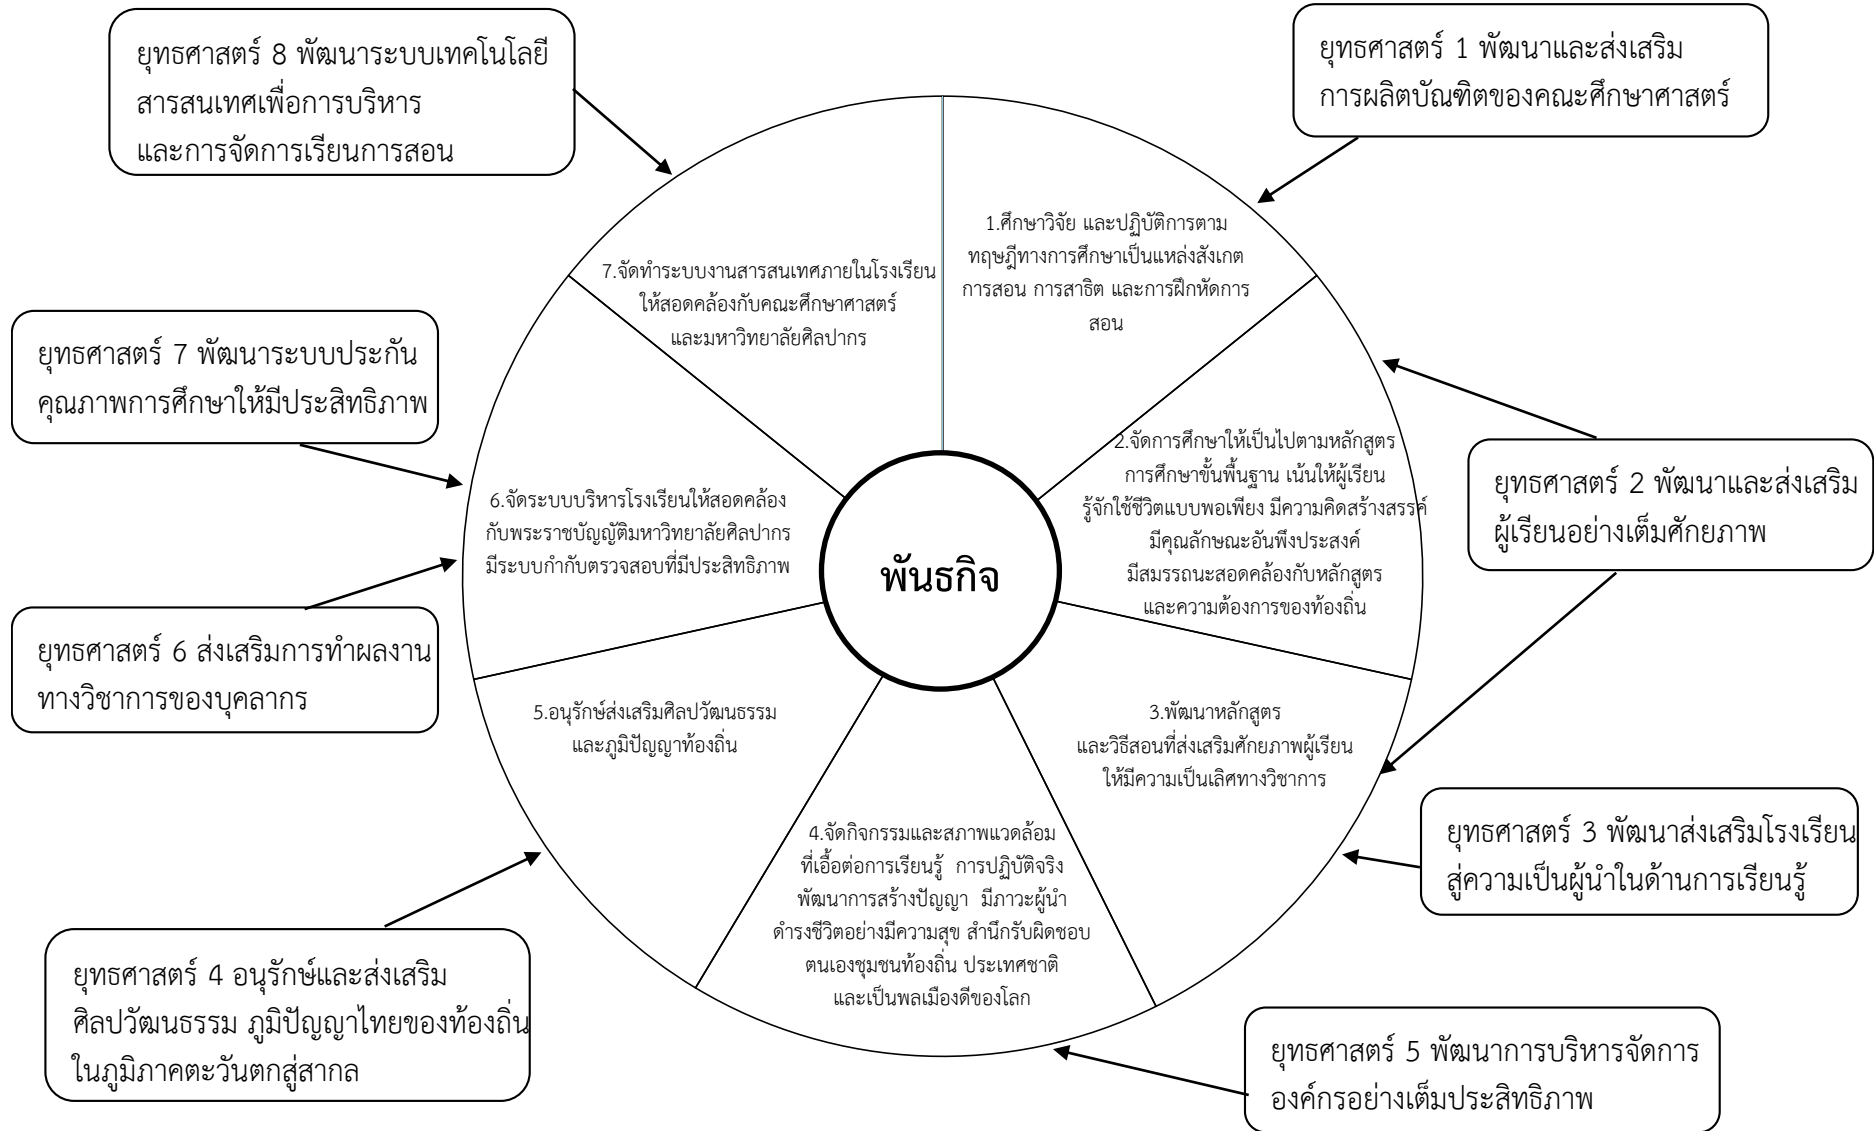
ยุทธศาสตร์ 8 พัฒนาระบบเทคโนโลยีสารสนเทศเพื่อการบริหารและการจัดการเรียนการสอน

ยุทธศาสตร์ 1 พัฒนาและส่งเสริมการผลิตบัณฑิตของคณะศึกษาศาสตร์

7.จัดทำระบบงานสารสนเทศภายในโรงเรียนให้สอดคล้องกับคณะศึกษาศาสตร์และมหาวิทยาลัยศิลปากร

1.ศึกษาวิจัย และปฏิบัติการตามทฤษฎีทางการศึกษาเป็นแหล่งสังเกตการสอน การสาธิต และการฝึกหัดการสอน

ยุทธศาสตร์ 7 พัฒนาระบบประกันคุณภาพการศึกษาให้มีประสิทธิภาพ

2.จัดการศึกษาให้เป็นไปตามหลักสูตรการศึกษาขั้นพื้นฐาน เน้นให้ผู้เรียนรู้จักใช้ชีวิตแบบพอเพียง มีความคิดสร้างสรรค์ มีคุณลักษณะอันพึงประสงค์ มีสมรรถนะสอดคล้องกับหลักสูตรและความต้องการของท้องถิ่น

ยุทธศาสตร์ 2 พัฒนาและส่งเสริมผู้เรียนอย่างเต็มศักยภาพ

6.จัดระบบบริหารโรงเรียนให้สอดคล้องกับพระราชบัญญัติมหาวิทยาลัยศิลปากร มีระบบกำกับตรวจสอบที่มีประสิทธิภาพ

พันธกิจ

ยุทธศาสตร์ 6 ส่งเสริมการทำผลงานทางวิชาการของบุคลากร

5.อนุรักษ์ส่งเสริมศิลปวัฒนธรรมและภูมิปัญญาท้องถิ่น

3.พัฒนาหลักสูตรและวิธีสอนที่ส่งเสริมศักยภาพผู้เรียนให้มีความเป็นเลิศทางวิชาการ

ยุทธศาสตร์ 3 พัฒนาส่งเสริมโรงเรียนสู่ความเป็นผู้นำในด้านการเรียนรู้

4.จัดกิจกรรมและสภาพแวดล้อมที่เอื้อต่อการเรียนรู้ การปฏิบัติจริง พัฒนาการสร้างปัญญา มีภาวะผู้นำ ดำรงชีวิตอย่างมีความสุข สำนึกรับผิดชอบตนเองชุมชนท้องถิ่น ประเทศชาติ และเป็นพลเมืองดีของโลก

ยุทธศาสตร์ 4 อนุรักษ์และส่งเสริมศิลปวัฒนธรรม ภูมิปัญญาไทยของท้องถิ่นในภูมิภาคตะวันตกสู่สากล

ยุทธศาสตร์ 5 พัฒนาการบริหารจัดการองค์กรอย่างเต็มประสิทธิภาพ